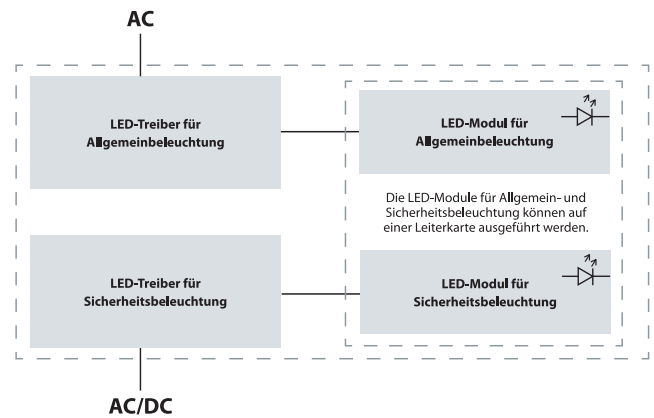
AC

LED-Treiber für Allgemeinbeleuchtung

LED-Modul für Allgemeinbeleuchtung

Die LED-Module für Allgemein- und Sicherheitsbeleuchtung können auf einer Leiterkarte ausgeführt werden.

LED-Treiber für Sicherheitsbeleuchtung

LED-Modul für Sicherheitsbeleuchtung

AC/DC